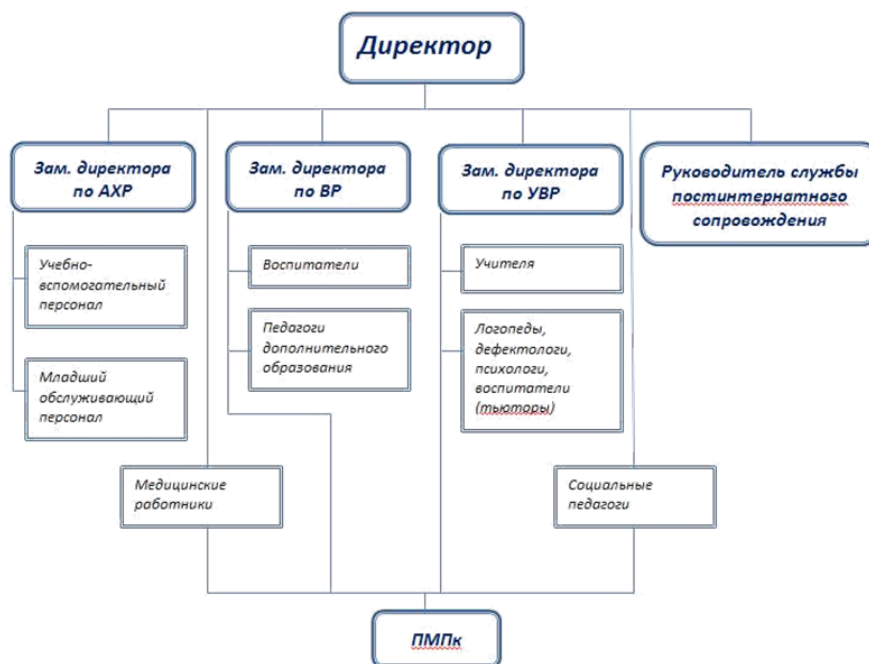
Директор

Зам. директора по АХР

Зам. директора по ВР

Зам. директора по УВР

Руководитель службы постинтернатного сопровождения

Учебно-вспомогательный персонал

Младший обслуживающий персонал

Воспитатели

Педагоги дополнительного образования

Учителя

Логопеды, дефектологи, психологи, воспитатели (тьюторы)

Медицинские работники

Социальные педагоги

ПМПк